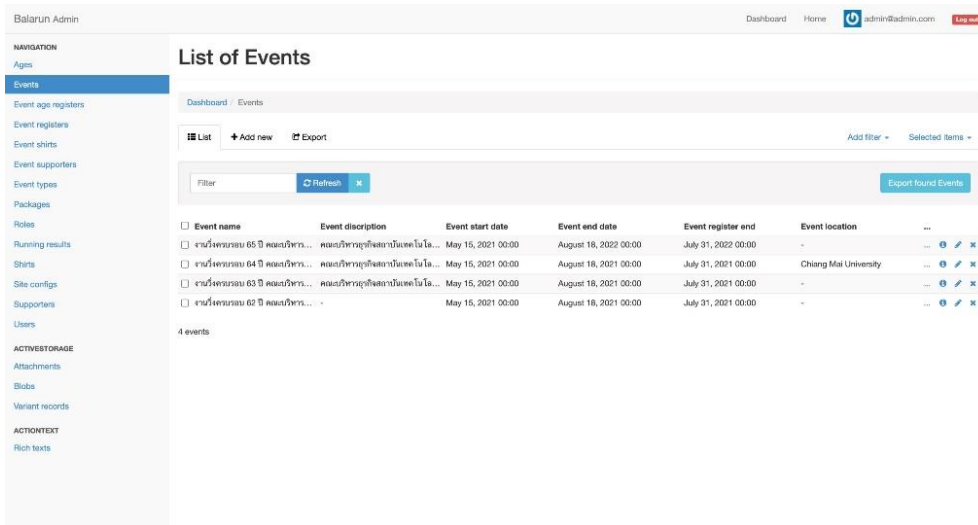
Balarun Admin

Dashboard Home admin@admin.com Log out

NAVIGATION
Ages
Events
Event age registers
Event registers
Event shirts
Event supporters
Event types
Packages
Roles
Running results
Shirts
Site configs
Supporters
Users
ACTIVESTORAGE
Attachments
Blobs
Variant records
ACTIONTEXT
Rich texts

List of Events

Dashboard / Events

List + Add new Export

Add filter ▾ Selected items ▾

Filter Refresh ×

Export found Events

| Event name | Event discription | Event start date | Event end date | Event register end | Event location | ... |
|---|---|---|---|---|---|---|
| งานวิ่งครบรอบ 65 ปี คณะบริหาร... | คณะบริหารธุรกิจสถาบันเทคโนโล... | May 15, 2021 00:00 | August 18, 2022 00:00 | July 31, 2022 00:00 | - | ... |
| งานวิ่งครบรอบ 64 ปี คณะบริหาร... | คณะบริหารธุรกิจสถาบันเทคโนโล... | May 15, 2021 00:00 | August 18, 2021 00:00 | July 31, 2021 00:00 | Chiang Mai University | ... |
| งานวิ่งครบรอบ 63 ปี คณะบริหาร... | คณะบริหารธุรกิจสถาบันเทคโนโล... | May 15, 2021 00:00 | August 18, 2021 00:00 | July 31, 2021 00:00 | - | ... |
| งานวิ่งครบรอบ 62 ปี คณะบริหาร... | - | May 15, 2021 00:00 | August 18, 2021 00:00 | July 31, 2021 00:00 | - | ... |

4 events